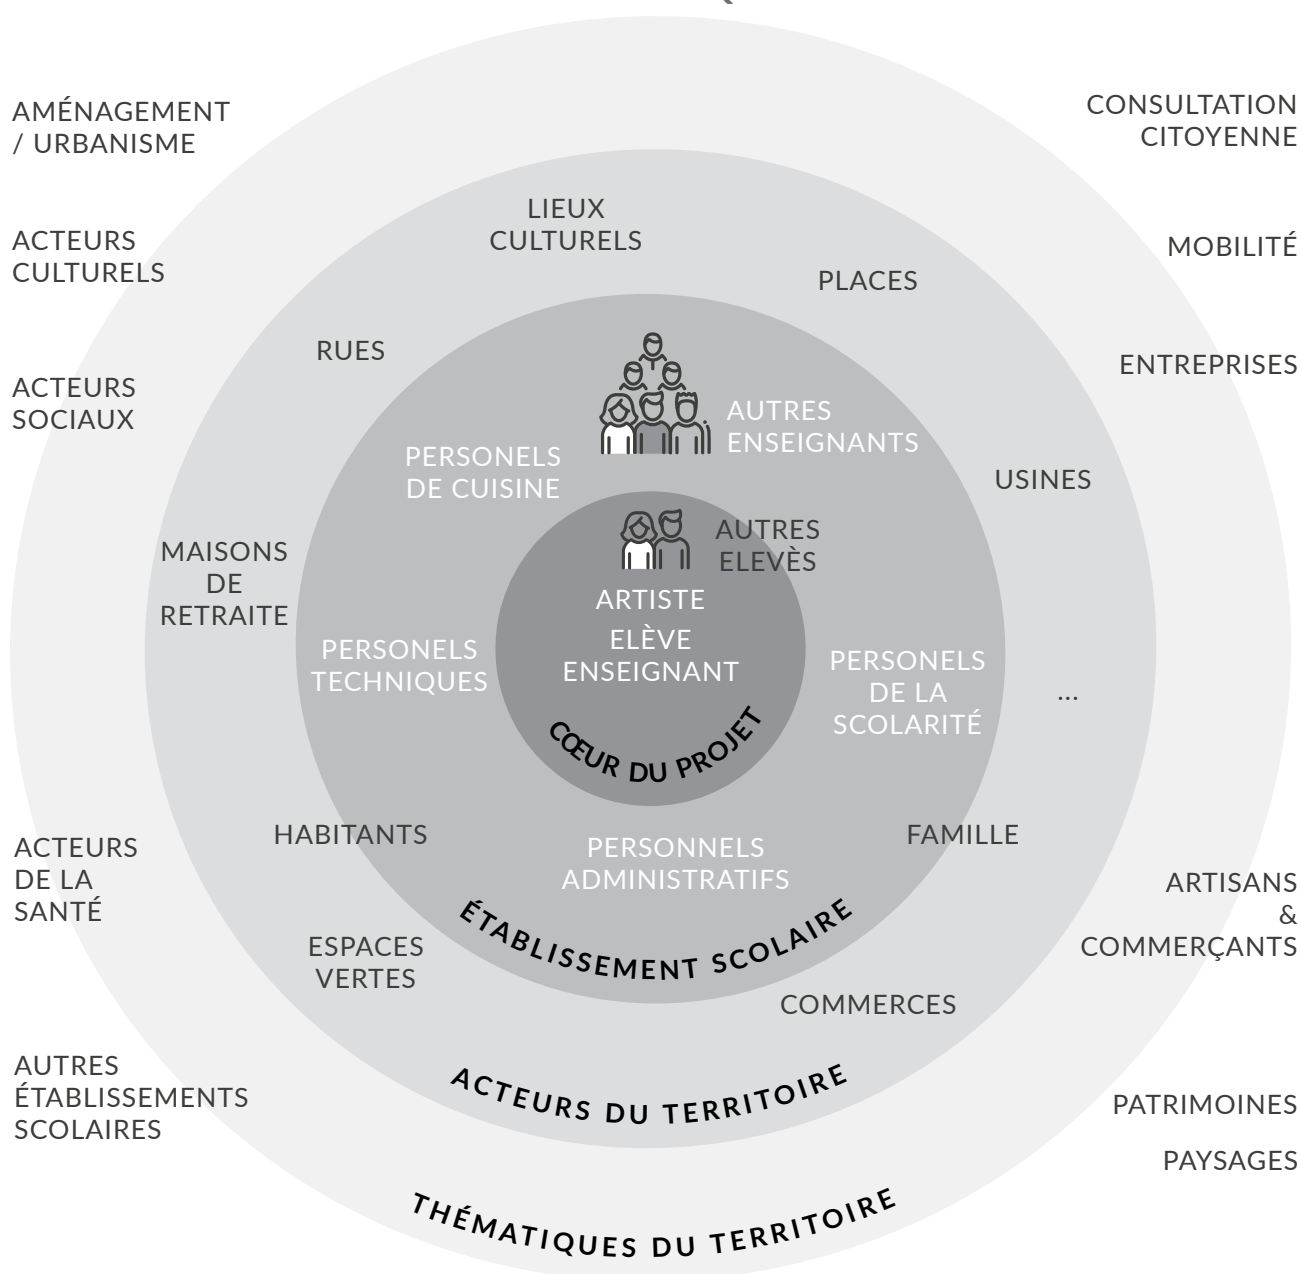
AMÉNAGEMENT / URBANISME

CONSULTATION CITOYENNE

LIEUX CULTURELS

ACTEURS CULTURELS

MOBILITÉ

PLACES

RUES

ACTEURS SOCIAUX

ENTREPRISES

AUTRES ENSEIGNANTS

PERSONELS DE CUISINE

USINES

AUTRES ELEVÈS

MAISONS DE RETRAITE

ARTISTE

ELÈVE ENSEIGNANT

PERSONELS TECHNIQUES

PERSONELS DE LA SCOLARITÉ

...

CŒUR DU PROJET

HABITANTS

FAMILLE

ACTEURS DE LA SANTÉ

PERSONNELS ADMINISTRATIFS

ARTISANS & COMMERÇANTS

ÉTABLISSEMENT SCOLAIRE

ESPACES VERTES

COMMERCES

AUTRES ÉTABLISSEMENTS SCOLAIRES

ACTEURS DU TERRITOIRE

PATRIMOINES

PAYSAGES

THÉMATIQUES DU TERRITOIRE